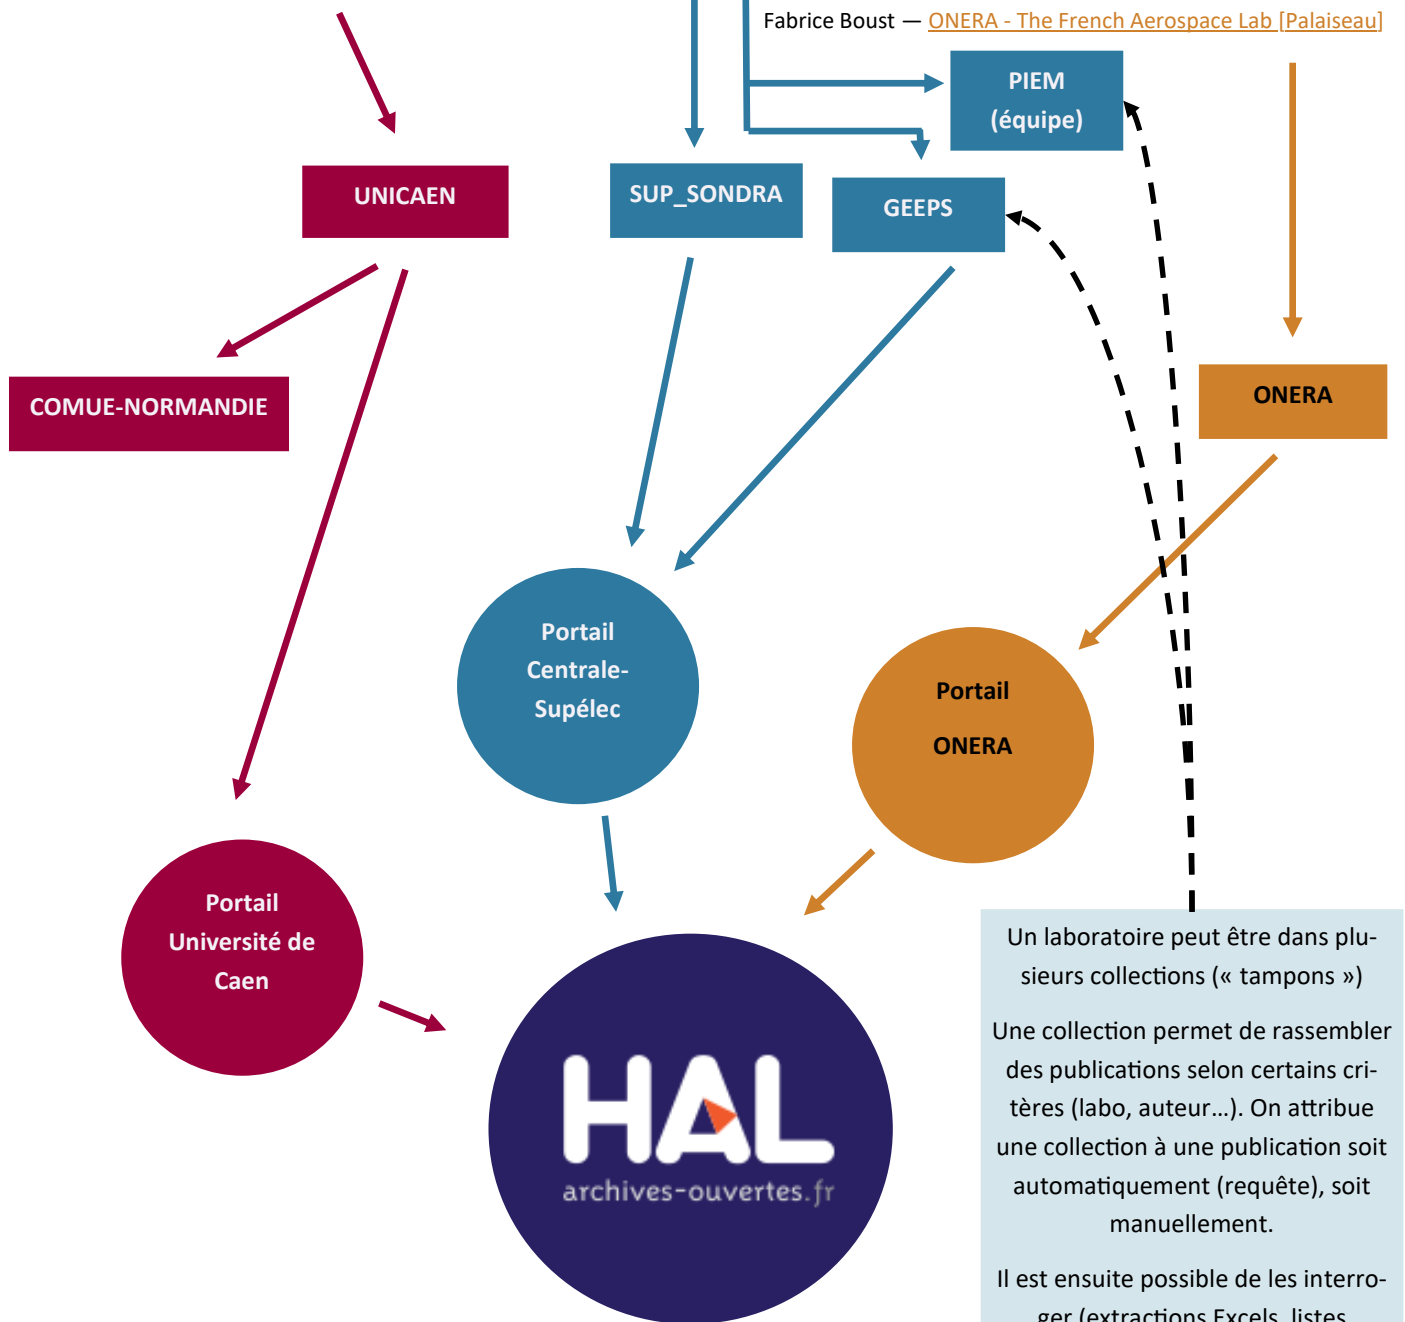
Fabrice Boust — ONERA - The French Aerospace Lab [Palaiseau]

PIEM (équipe)

UNICAEN

SUP_SONDRA

GEEPS

COMUE-NORMANDIE

ONERA

Portail Centrale-Supélec

Portail ONERA

Portail Université de Caen

HAL archives-ouvertes.fr

Un laboratoire peut être dans plusieurs collections (« tampons »)

Une collection permet de rassembler des publications selon certains critères (labo, auteur…). On attribue une collection à une publication soit automatiquement (requête), soit manuellement.

Il est ensuite possible de les interroger (extractions Excels, listes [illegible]